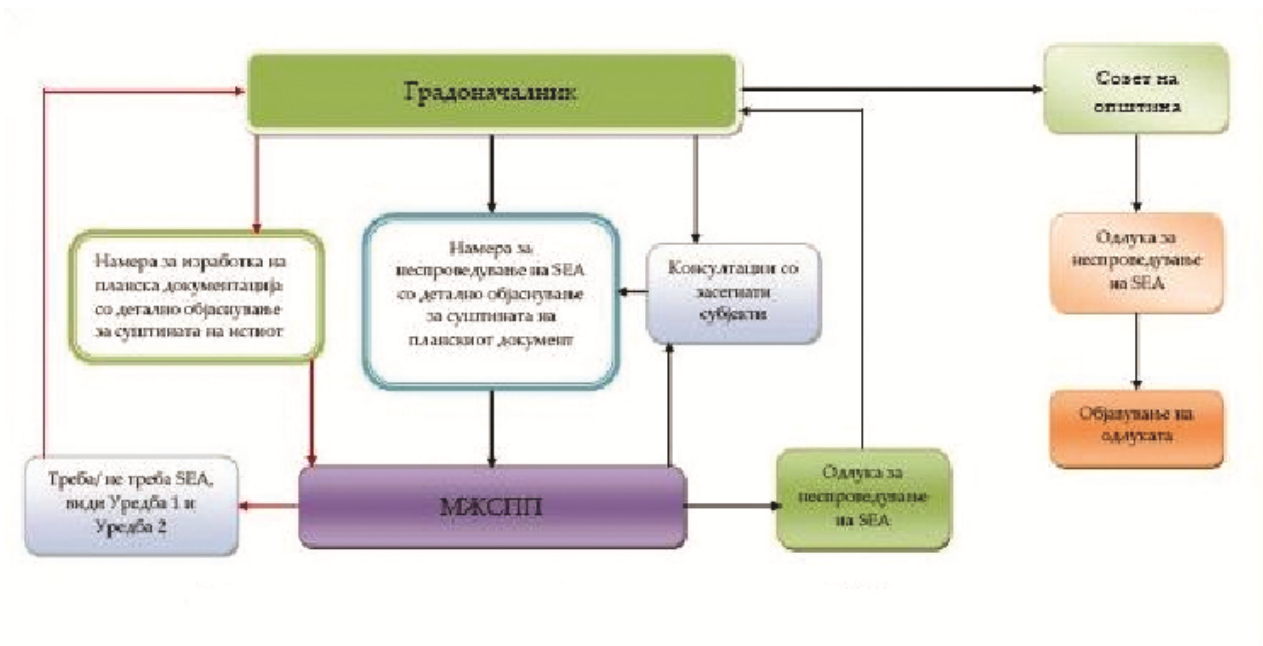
Градоначалник

Совет на општина

Намера за изработка на планска документација со детално објаснување за суштината на истиот

Намера за неспроведување на SEA со детално објаснување за суштината за планскиот документ

Консултации со засегнати субјекти

Одлука за неспроведување на SEA

Објавување на одлуката

Треба/ не треба SEA, види Уредба 1 и Уредба 2

МЖСПП

Одлука за неспроведување на SEA